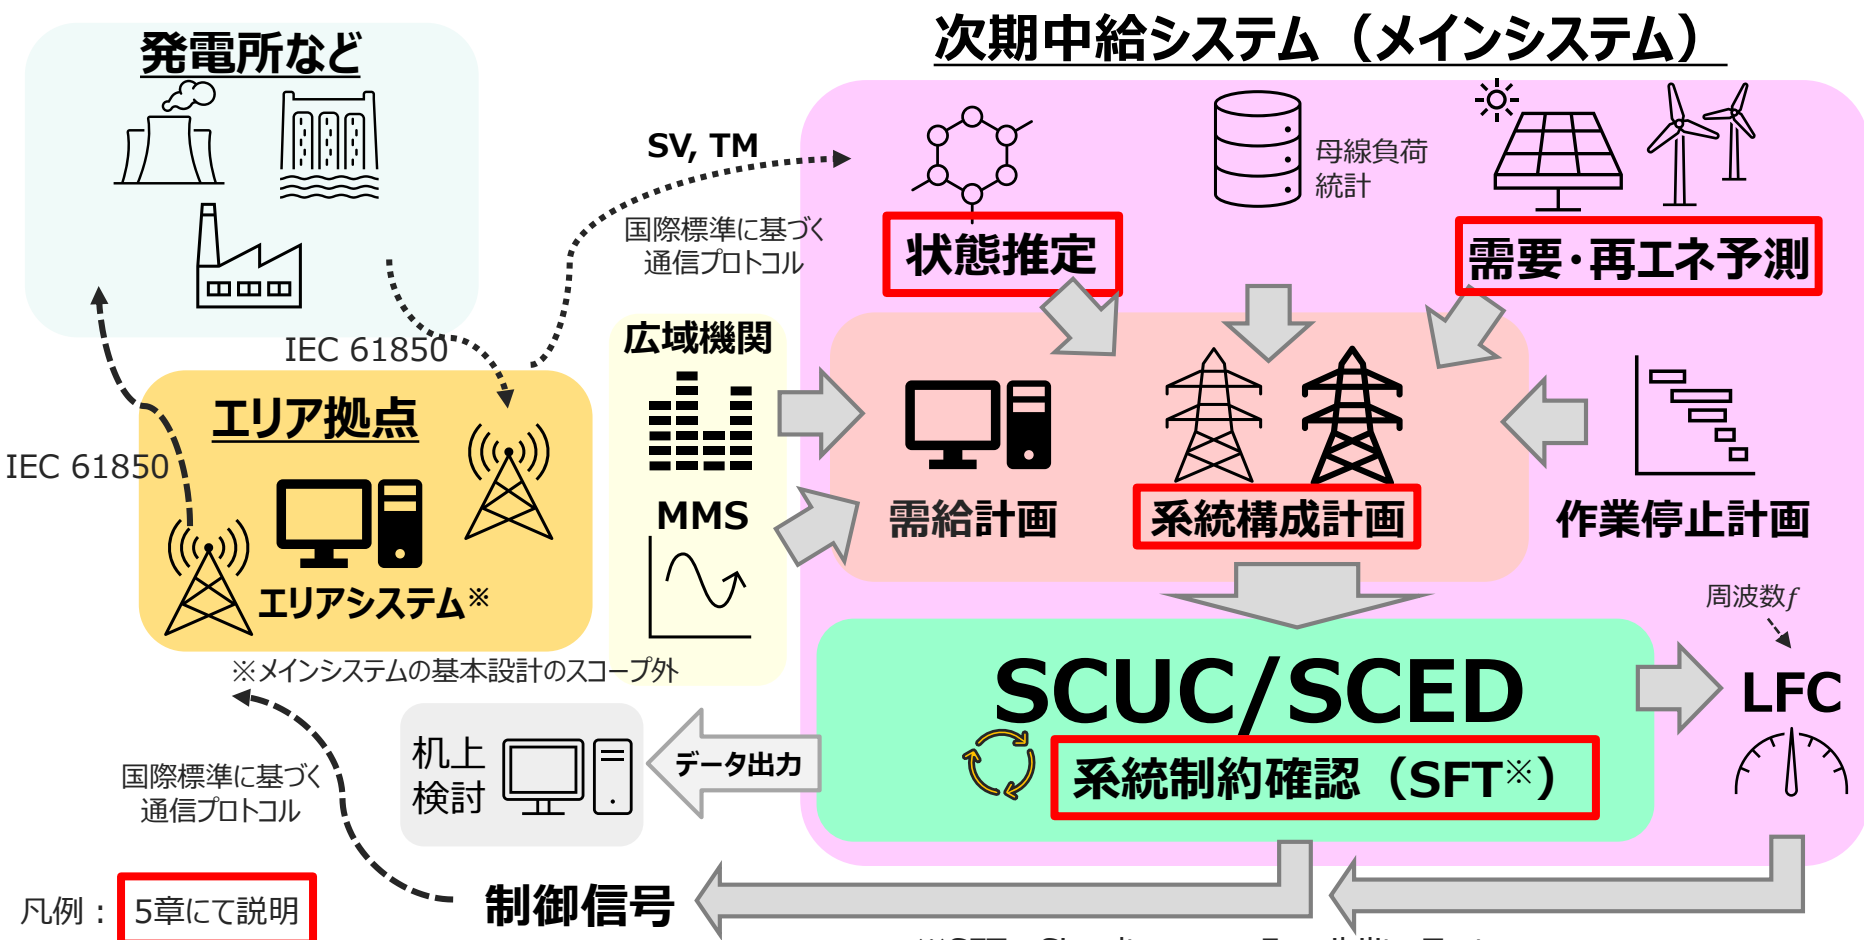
発電所など

次期中給システム（メインシステム）

SV, TM

国際標準に基づく
通信プロトコル

母線負荷
統計

状態推定

需要・再エネ予測

IEC 61850

広域機関

エリア拠点

IEC 61850

MMS

需給計画

系統構成計画

作業停止計画

エリアシステム※

※メインシステムの基本設計のスコープ外

周波数$f$

SCUC/SCED

LFC

机上
検討

データ出力

系統制約確認（SFT※）

国際標準に基づく
通信プロトコル

凡例：

5章にて説明

制御信号

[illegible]